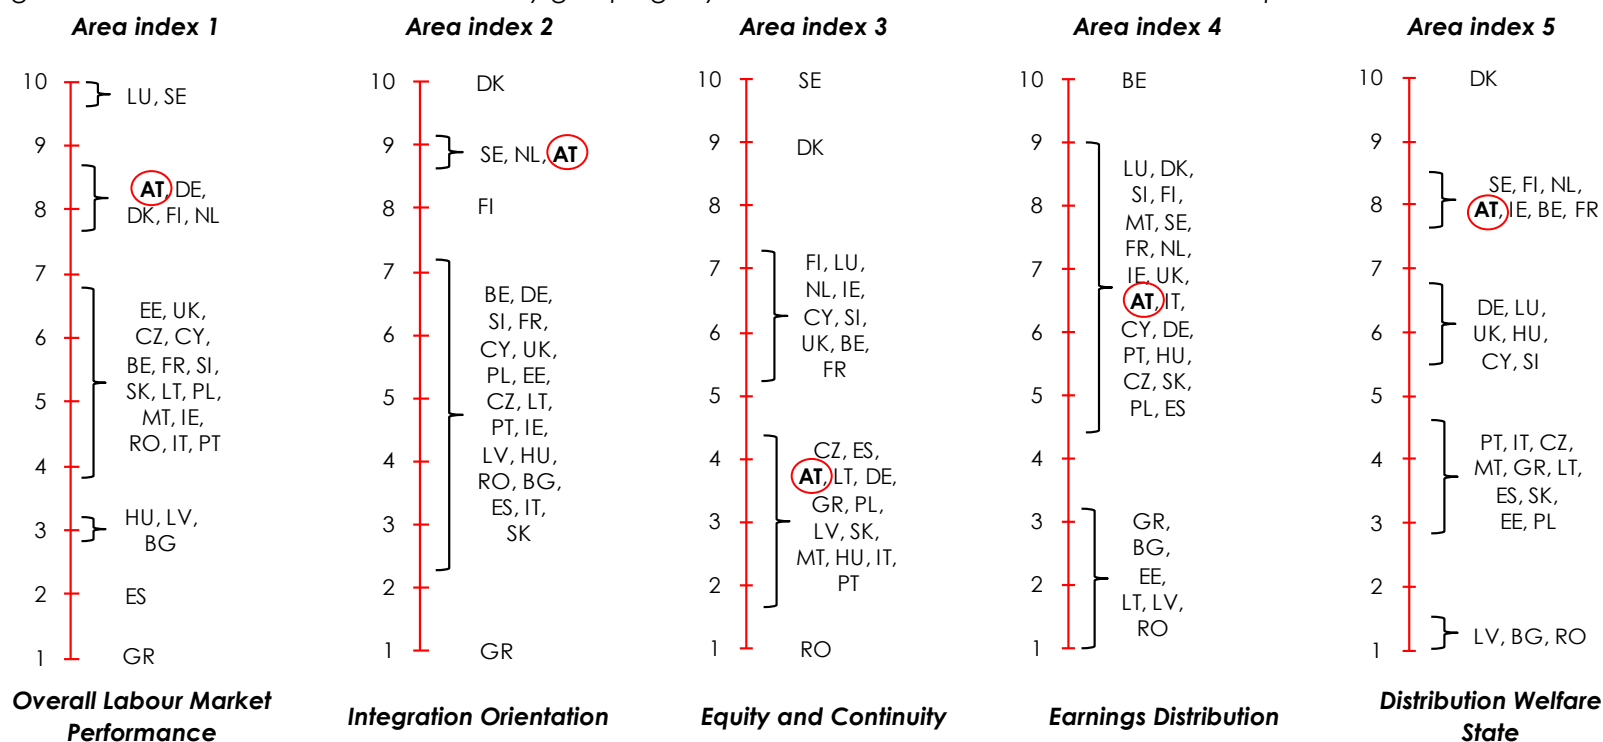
Area index 1

10
9
8
7
6
5
4
3
2
1

LU, SE

AT, DE, DK, FI, NL

EE, UK, CZ, CY, BE, FR, SI, SK, LT, PL, MT, IE, RO, IT, PT

HU, LV, BG

ES

GR

Overall Labour Market Performance

Area index 2

10
9
8
7
6
5
4
3
2
1

DK

SE, NL, AT

FI

BE, DE, SI, FR, CY, UK, PL, EE, CZ, LT, PT, IE, LV, HU, RO, BG, ES, IT, SK

GR

Integration Orientation

Area index 3

10
9
8
7
6
5
4
3
2
1

SE

DK

FI, LU, NL, IE, CY, SI, UK, BE, FR

CZ, ES, AT, LT, DE, GR, PL, LV, SK, MT, HU, IT, PT

RO

Equity and Continuity

Area index 4

10
9
8
7
6
5
4
3
2
1

BE

LU, DK, SI, FI, MT, SE, FR, NL, IE, UK, AT, IT, CY, DE, PT, HU, CZ, SK, PL, ES

GR, BG, EE, LT, LV, RO

Earnings Distribution

Area index 5

10
9
8
7
6
5
4
3
2
1

DK

SE, FI, NL, AT, IE, BE, FR

DE, LU, UK, HU, CY, SI

PT, IT, CZ, MT, GR, LT, ES, SK, EE, PL

LV, BG, RO

Distribution Welfare State